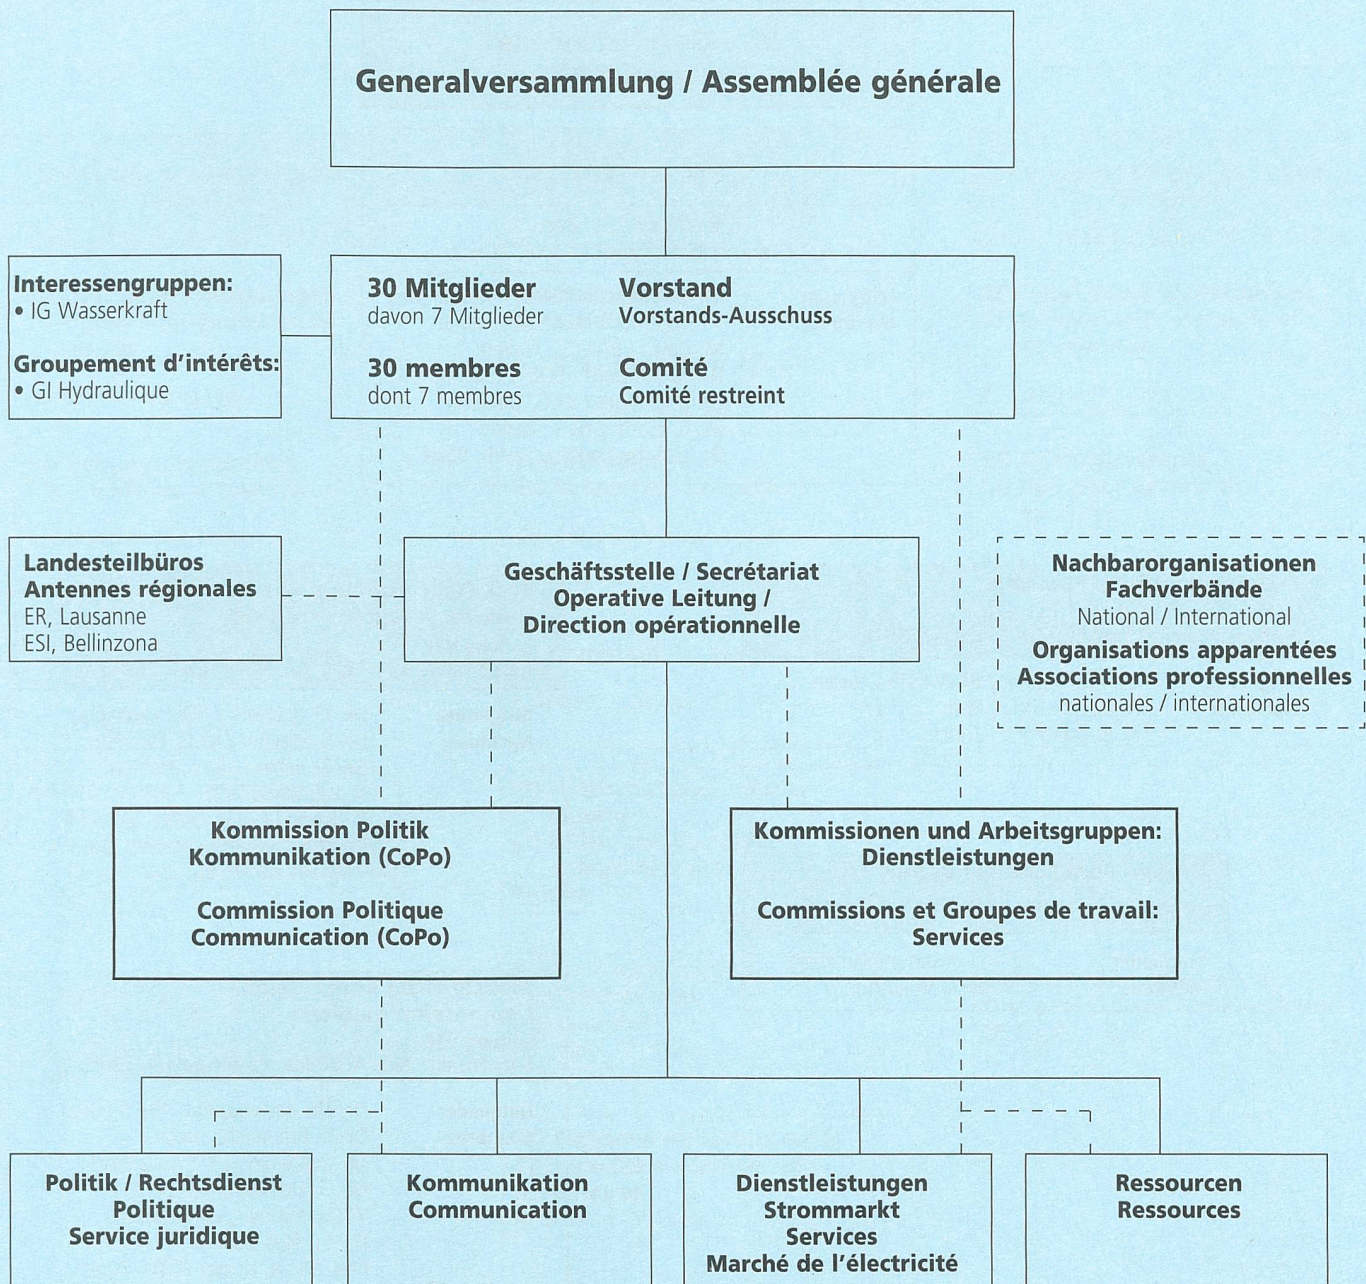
Generalversammlung / Assemblée générale

Interessengruppen:
• IG Wasserkraft

Groupement d'intérêts:
• GI Hydraulique

30 Mitglieder
davon 7 Mitglieder

Vorstand
Vorstands-Ausschuss

30 membres
dont 7 membres

Comité
Comité restreint

Landesteilbüros
Antennes régionales
ER, Lausanne
ESI, Bellinzona

Geschäftsstelle / Secrétariat
Operative Leitung /
Direction opérationnelle

Nachbarorganisationen
Fachverbände
National / International
Organisations apparentées
Associations professionnelles
nationales / internationales

Kommission Politik
Kommunikation (CoPo)

Commission Politique
Communication (CoPo)

Kommissionen und Arbeitsgruppen:
Dienstleistungen

Commissions et Groupes de travail:
Services

Politik / Rechtsdienst
Politique
Service juridique

Kommunikation
Communication

Dienstleistungen
Strommarkt
Services
Marché de l'électricité

Ressourcen
Ressources